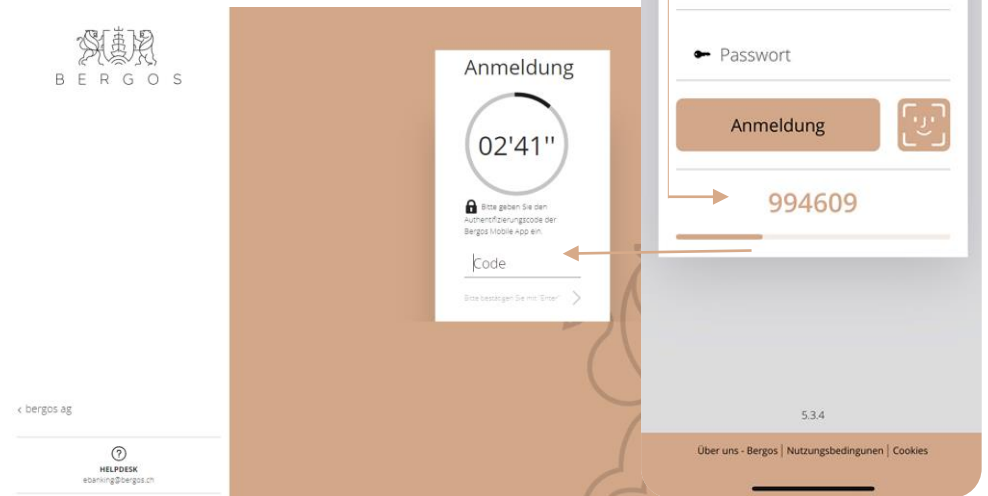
BERGOS

Anmeldung

02'41''

Bitte geben Sie den Authentifizierungscode der Bergos Mobile App ein.

Code

Bitte bestätigen Sie mit 'Enter'

Passwort

Anmeldung

994609

‹ bergos ag

HELPDESK
ebanking@bergos.ch

5.3.4

Über uns - Bergos | Nutzungsbedingungen | Cookies